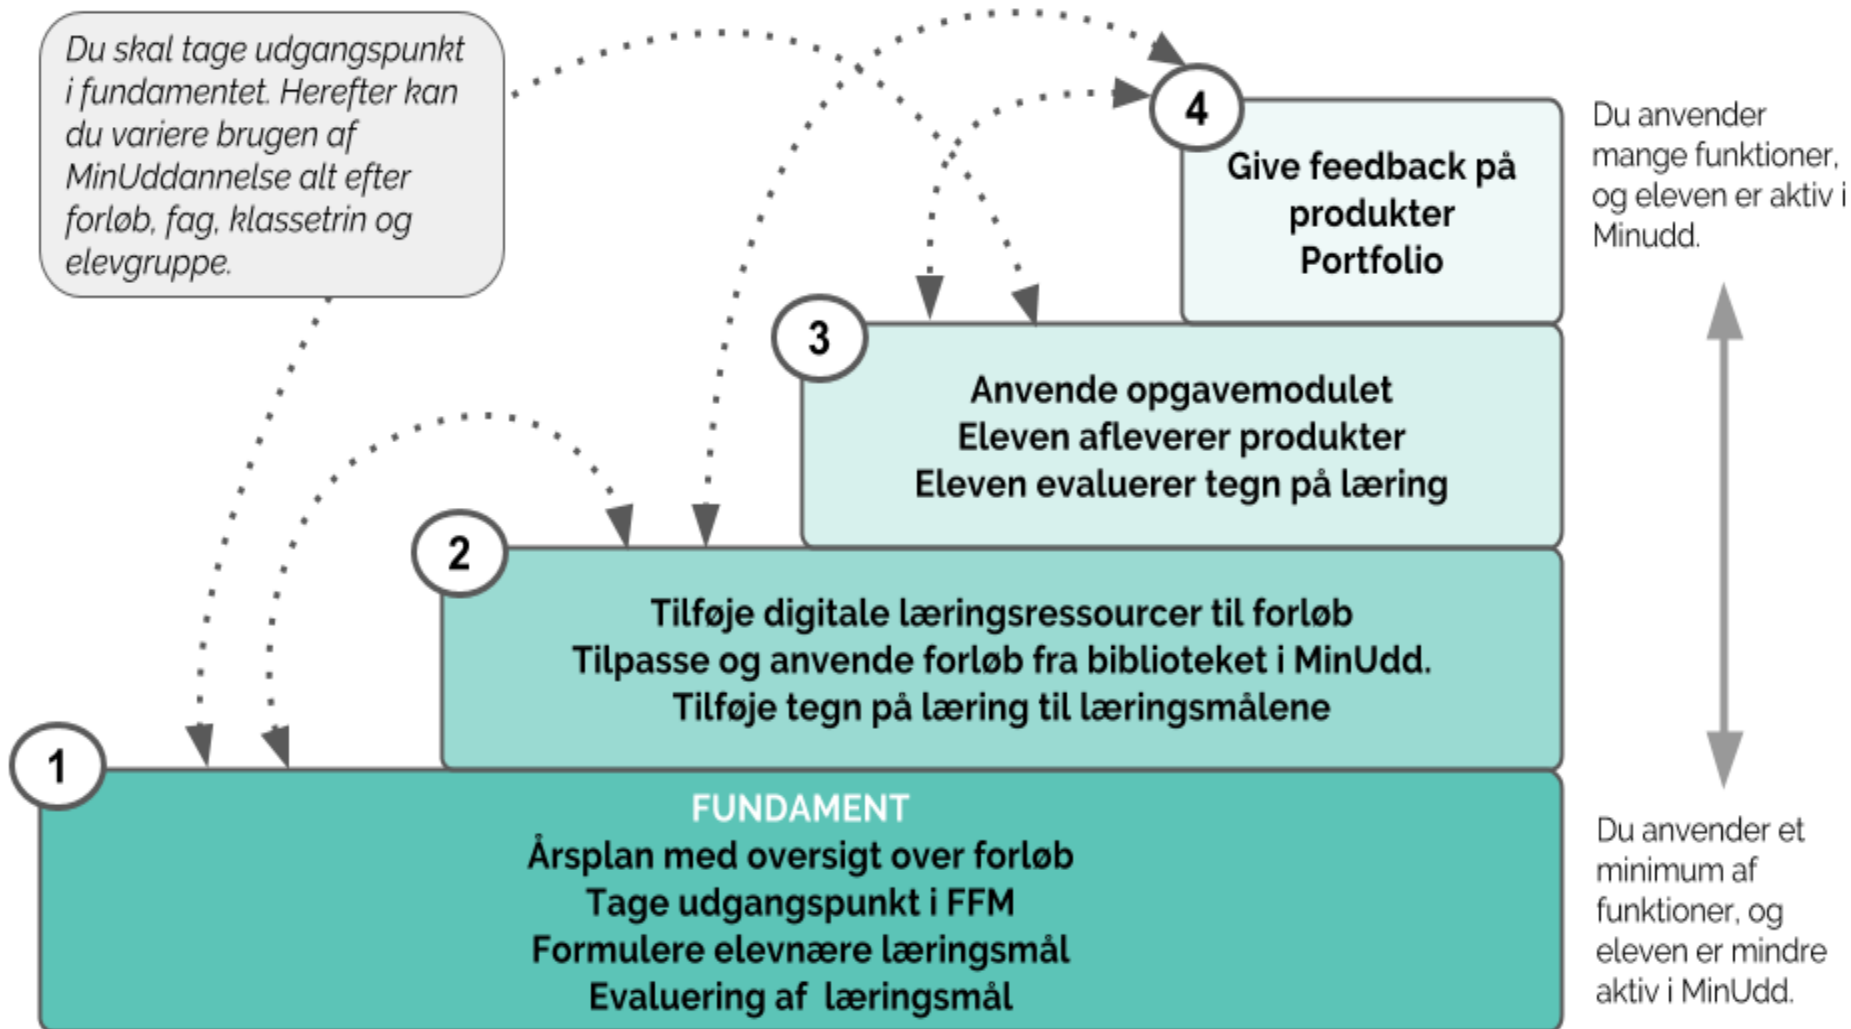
Du skal tage udgangspunkt i fundamentet. Herefter kan du variere brugen af MinUddannelse alt efter forløb, fag, klassetrin og elevgruppe.

4

Give feedback på produkter
Portfolio

Du anvender mange funktioner, og eleven er aktiv i Minudd.

3

Anvende opgavemodulet
Eleven afleverer produkter
Eleven evaluerer tegn på læring

2

Tilføje digitale læringsressourcer til forløb
Tilpasse og anvende forløb fra biblioteket i MinUdd.
Tilføje tegn på læring til læringsmålene

1

FUNDAMENT
Årsplan med oversigt over forløb
Tage udgangspunkt i FFM
Formulere elevnære læringsmål
Evaluering af læringsmål

Du anvender et minimum af funktioner, og eleven er mindre aktiv i MinUdd.